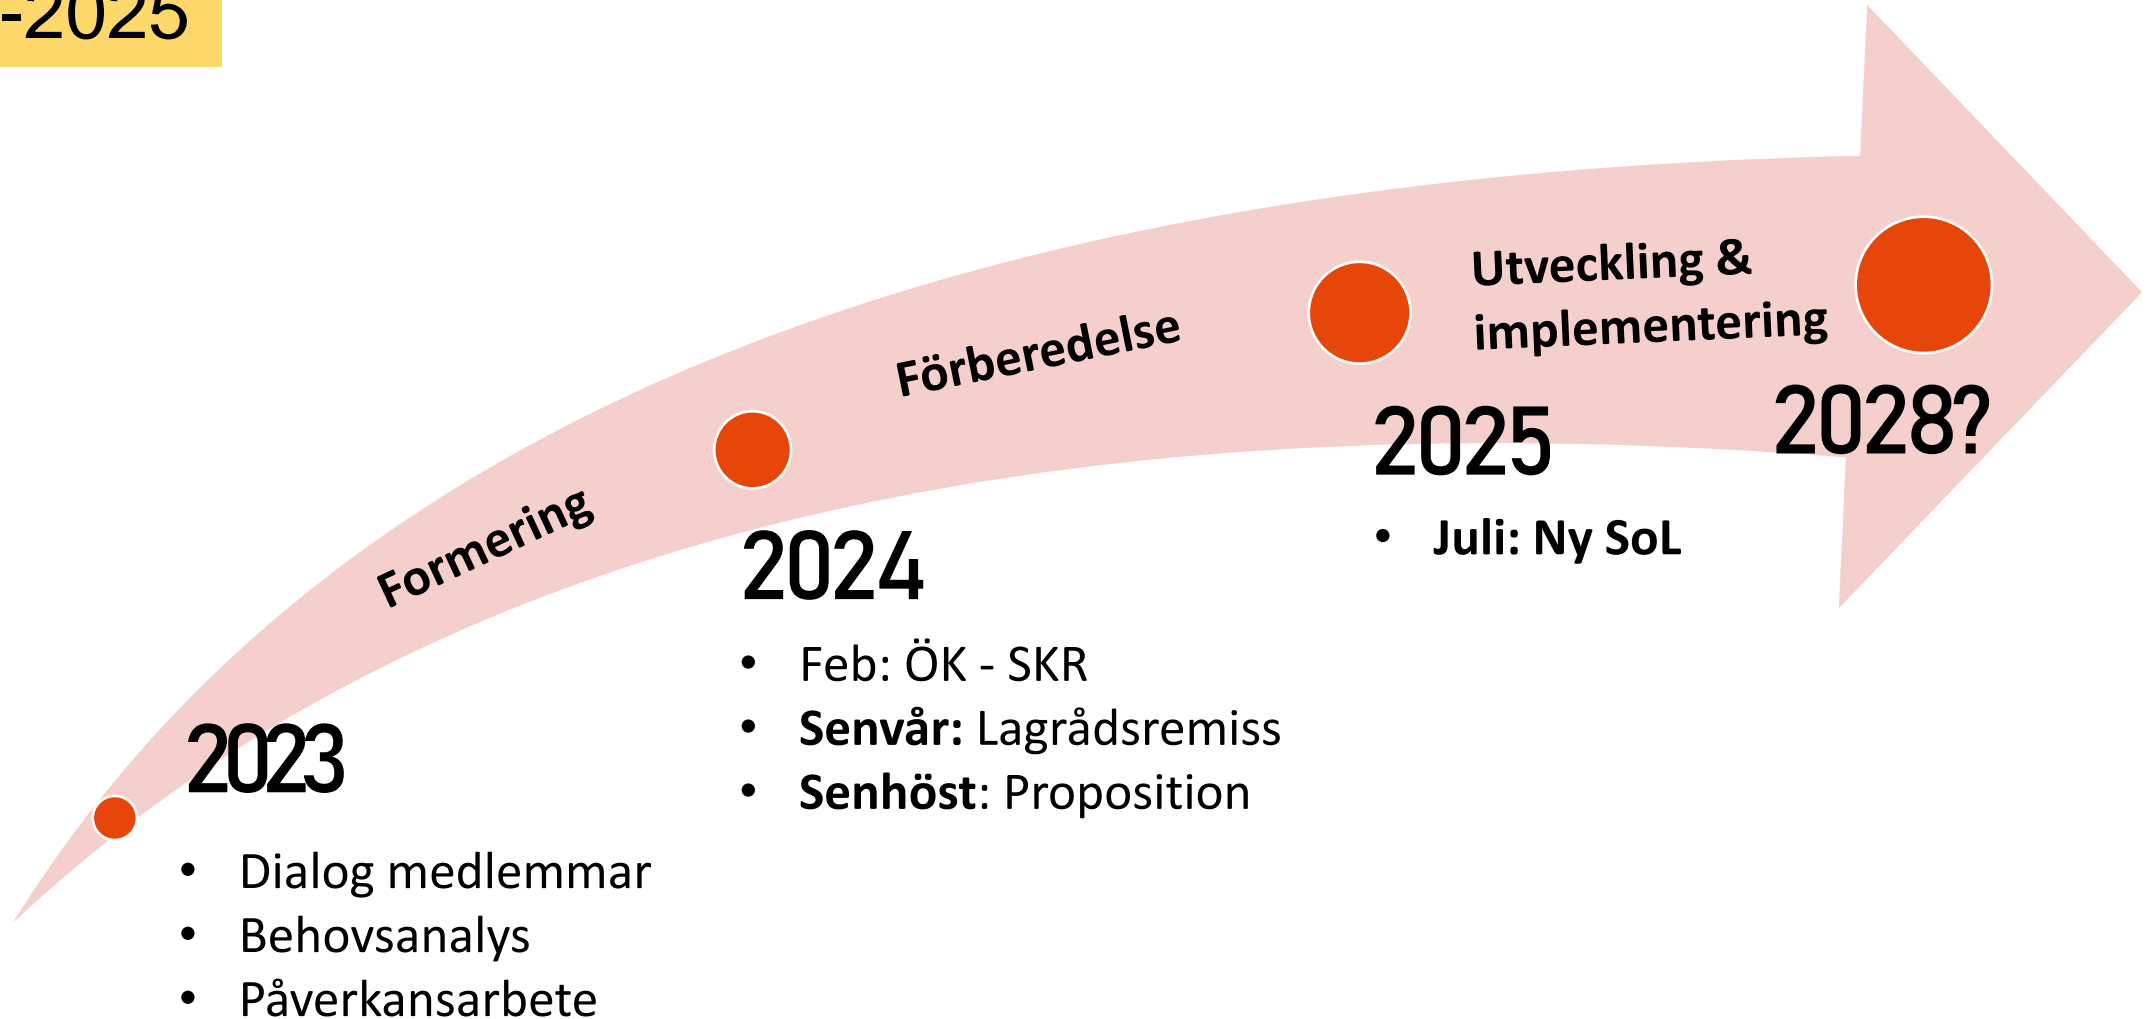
-2025

Formering

Förberedelse

Utveckling & implementering

2023

- Dialog medlemmar
- Behovsanalys
- Påverkansarbete

2024

- Feb: ÖK - SKR
- **Senvår:** Lagrådsremiss
- **Senhöst**: Proposition

2025

- **Juli: Ny SoL**

2028?